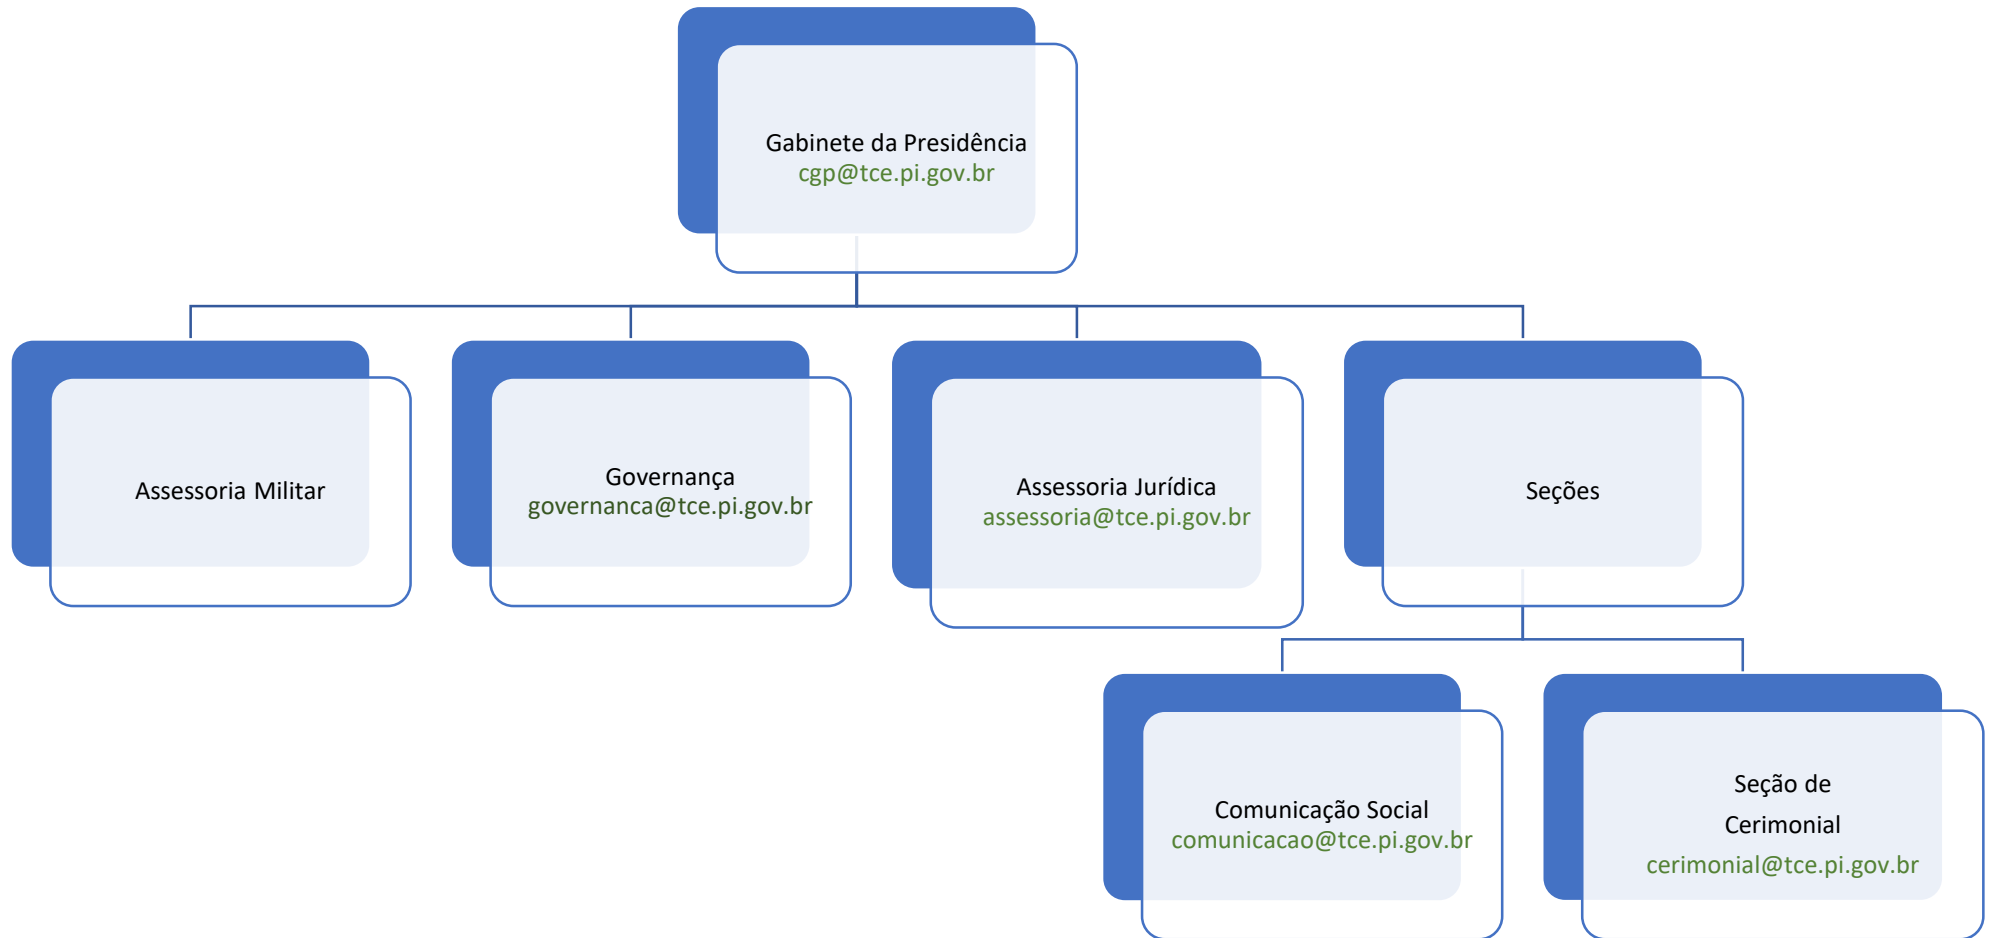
Gabinete da Presidência
cgp@tce.pi.gov.br

Assessoria Militar

Governança
governanca@tce.pi.gov.br

Assessoria Jurídica
assessoria@tce.pi.gov.br

Seções

Comunicação Social
comunicacao@tce.pi.gov.br

Seção de Cerimonial
cerimonial@tce.pi.gov.br